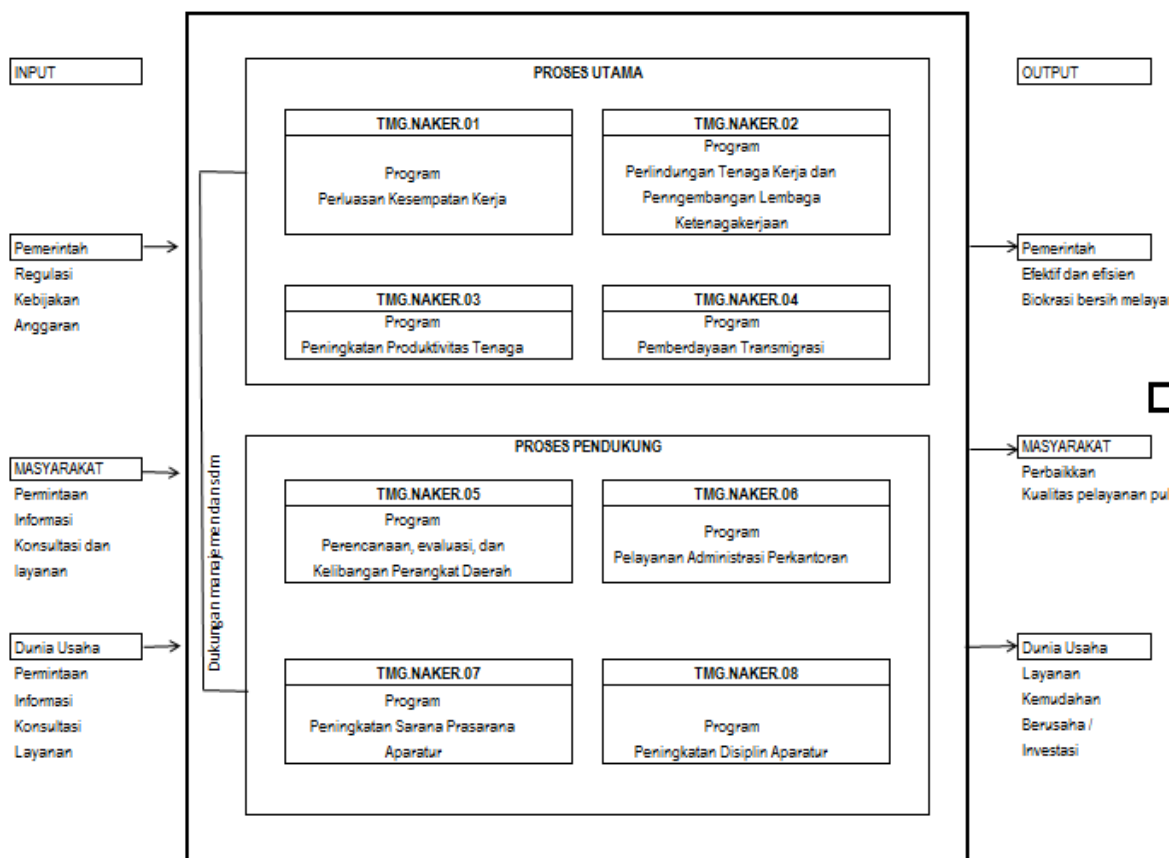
INPUT

Pemerintah
Regulasi
Kebijakan
Anggaran

MASYARAKAT
Permintaan
Informasi
Konsultasi dan
layanan

Dunia Usaha
Permintaan
Informasi
Konsultasi
Layanan

Dukungan manajemendansdm

PROSES UTAMA

TMG.NAKER.01
Program
Perluasan Kesempatan Kerja

TMG.NAKER.02
Program
Perlindungan Tenaga Kerja dan Penngembangan Lembaga Ketenagakerjaan

TMG.NAKER.03
Program
Peningkatan Produktivitas Tenaga

TMG.NAKER.04
Program
Pemberdayaan Transmigrasi

PROSES PENDUKUNG

TMG.NAKER.05
Program
Perencanaan, evaluasi, dan Kelibangan Perangkat Daerah

TMG.NAKER.06
Program
Pelayanan Administrasi Perkantoran

TMG.NAKER.07
Program
Peningkatan Sarana Prasarana Aparatur

TMG.NAKER.08
Program
Peningkatan Disiplin Aparatur

OUTPUT

Pemerintah
Efektif dan efisien
Biokrasi bersih melayan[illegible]

MASYARAKAT
Perbaikkan
Kualitas pelayanan pu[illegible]

Dunia Usaha
Layanan
Kemudahan
Berusaha /
Investasi